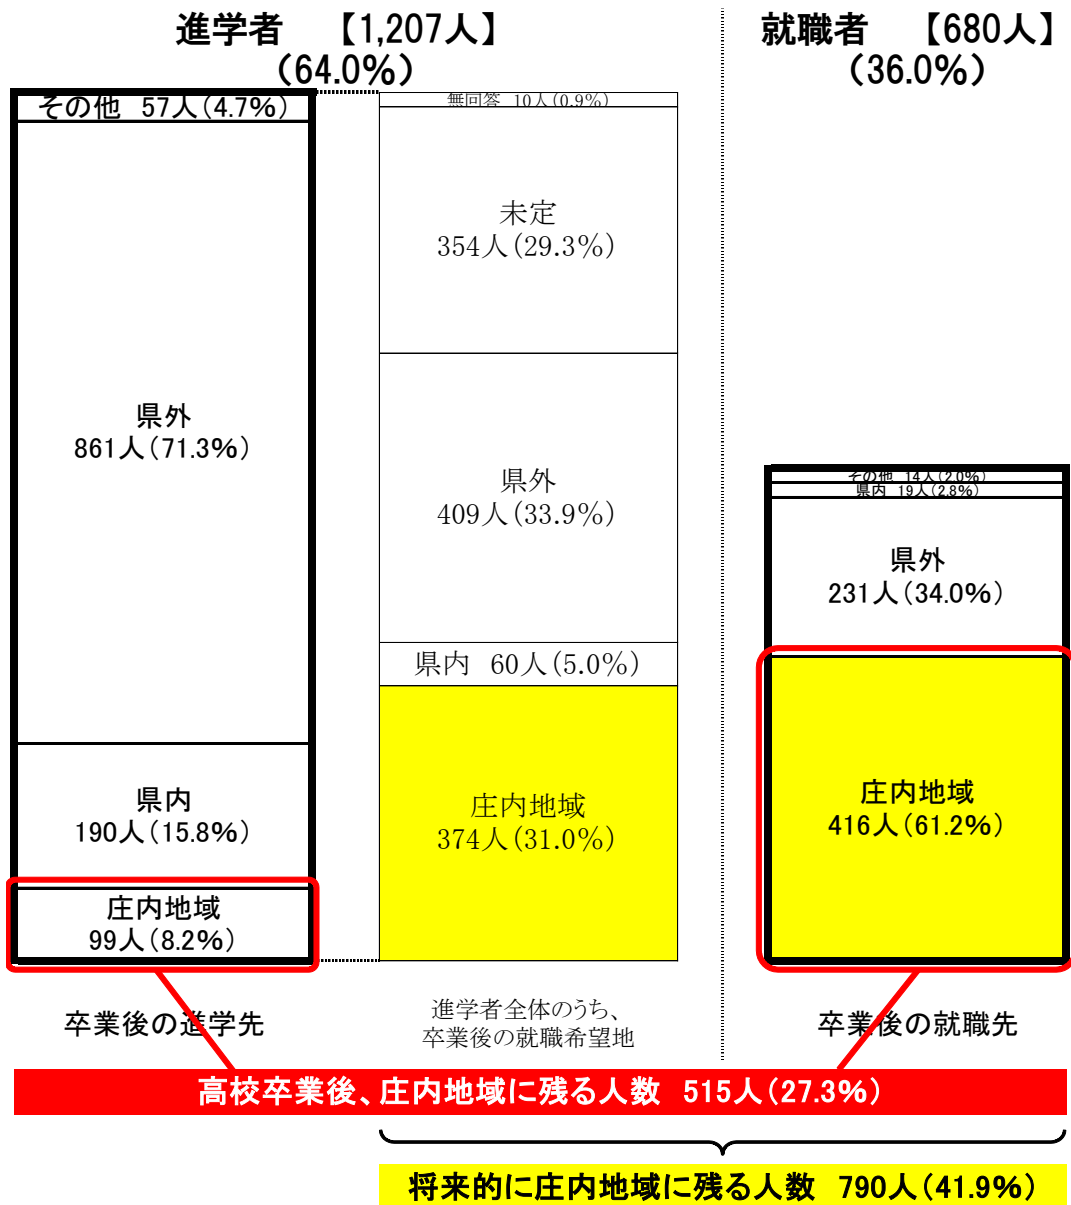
進学者　【1,207人】
（64.0%）

就職者　【680人】
（36.0%）

その他　57人（4.7%）

県外
861人（71.3%）

県内
190人（15.8%）

庄内地域
99人（8.2%）

卒業後の進学先

無回答　10人（0.9%）

未定
354人（29.3%）

県外
409人（33.9%）

県内　60人（5.0%）

庄内地域
374人（31.0%）

進学者全体のうち、
卒業後の就職希望地

その他　14人（2.0%）
県内　19人（2.8%）

県外
231人（34.0%）

庄内地域
416人（61.2%）

卒業後の就職先

高校卒業後、庄内地域に残る人数　515人（27.3%）

将来的に庄内地域に残る人数　790人（41.9%）